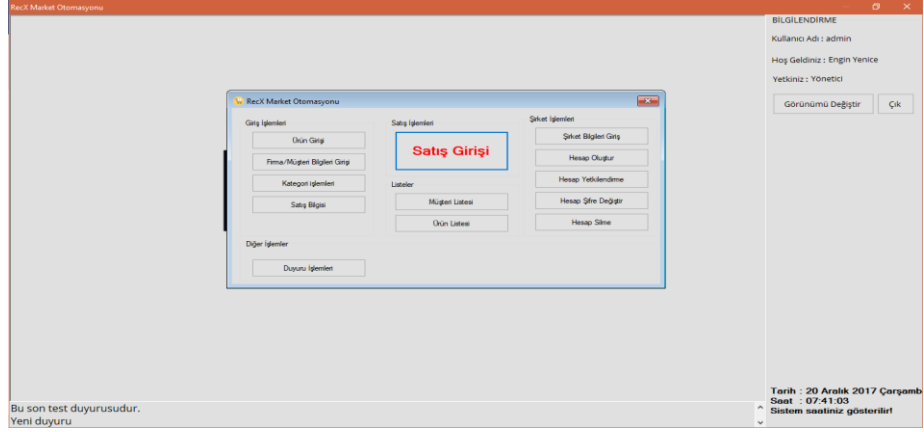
RecX Market Otomasyonu

BİLGİLENDİRME

Kullanıcı Adı : admin

Hoş Geldiniz : Engin Yenice

Yetkiniz : Yönetici

Görünümü Değiştir

Çık

RecX Market Otomasyonu

Giriş İşlemleri

Ürün Girişi

Firma/Müşteri Bilgileri Girişi

Kategori işlemleri

Satış Bilgisi

Satış İşlemleri

Satış Girişi

Listeler

Müşteri Listesi

Ürün Listesi

Şirket İşlemleri

Şirket Bilgileri Giriş

Hesap Oluştur

Hesap Yetkilendirme

Hesap Şifre Değiştir

Hesap Silme

Diğer İşlemler

Duyuru İşlemleri

Tarih : 20 Aralık 2017 Çarşamb

Saat : 07:41:03

Sistem saatiniz gösterilir!

Bu son test duyurusudur.
Yeni duyuru